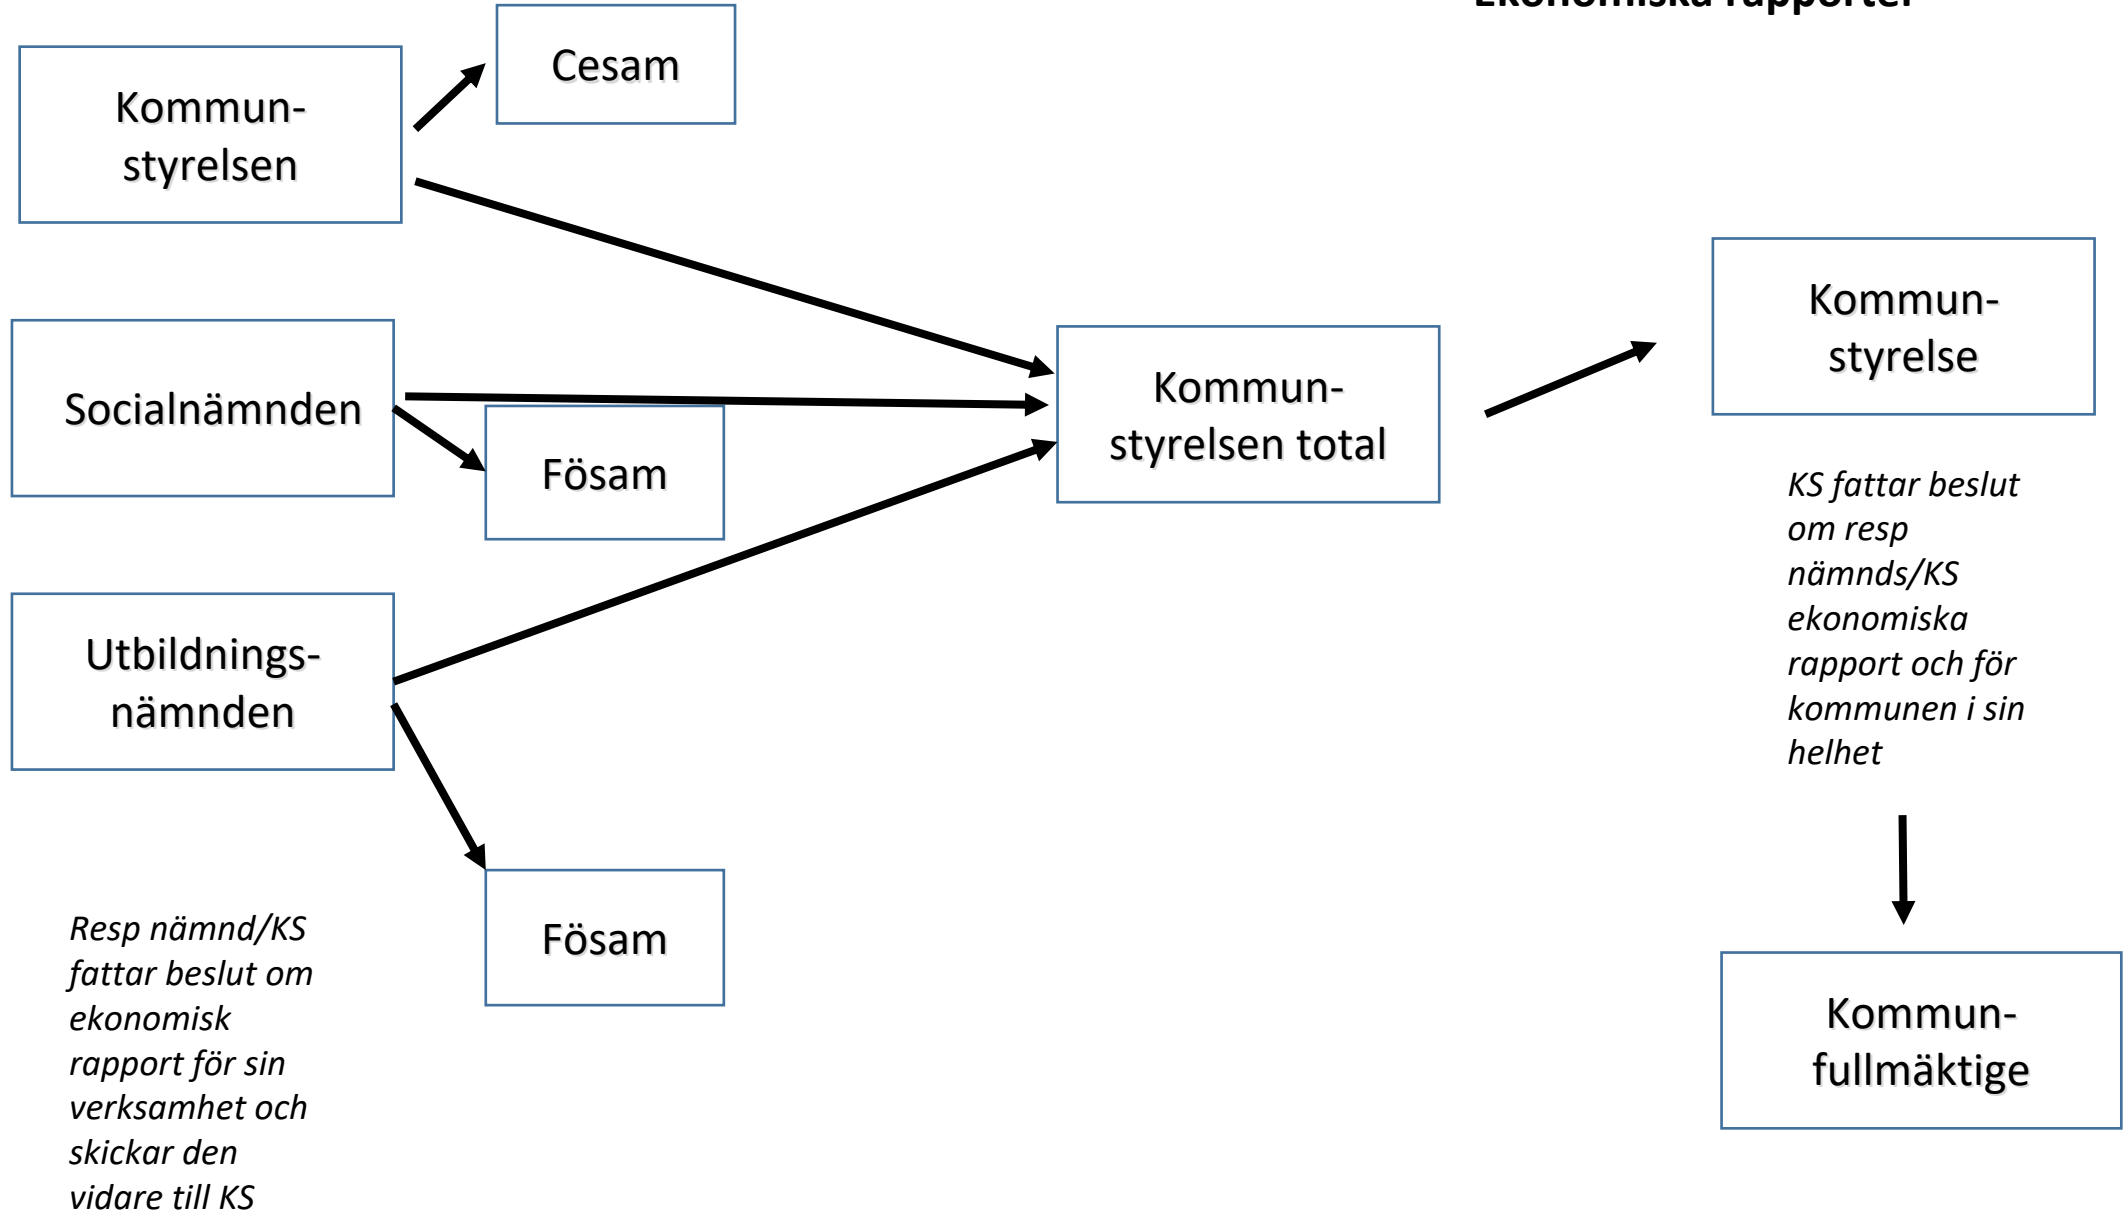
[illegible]

Kommunstyrelsen

Cesam

Socialnämnden

Fösam

Utbildningsnämnden

Fösam

Kommunstyrelsen total

Kommunstyrelse

*KS fattar beslut om resp nämnds/KS ekonomiska rapport och för kommunen i sin helhet*

Kommunfullmäktige

*Resp nämnd/KS fattar beslut om ekonomisk rapport för sin verksamhet och skickar den vidare till KS*